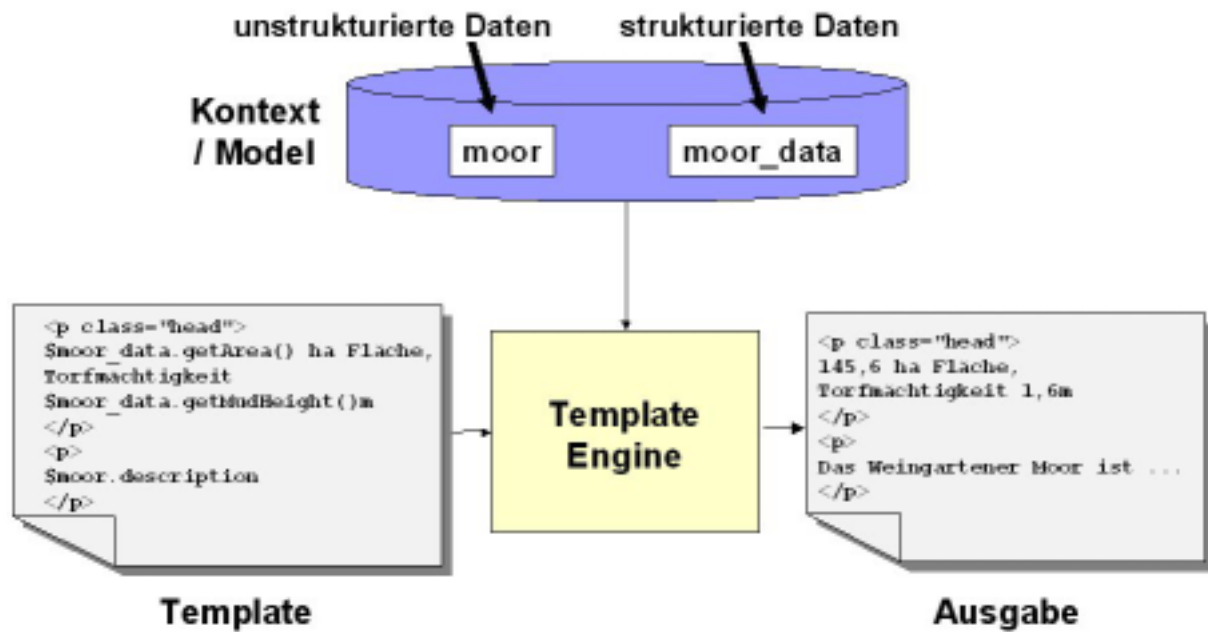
unstrukturierte Daten

strukturierte Daten

Kontext / Model

moor

moor_data

<p class="head">
$moor_data.getArea() ha Fläche,
Torfmächtigkeit
$moor_data.getMudHeight()m
</p>
<p>
$moor.description
</p>

Template Engine

<p class="head">
145,6 ha Fläche,
Torfmächtigkeit 1,6m
</p>
<p>
Das Weingartener Moor ist ...
</p>

Template

Ausgabe